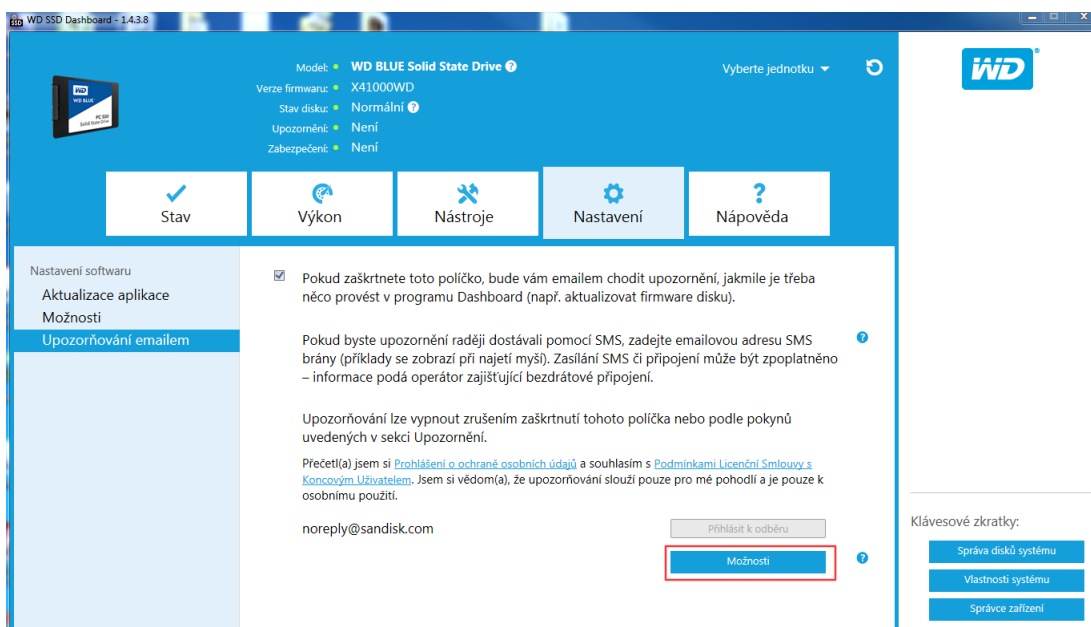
WD SSD Dashboard - 1.4.3.8

Model: WD BLUE Solid State Drive
Verze firmwaru: X41000WD
Stav disku: Normální
Upozornění: Není
Zabezpečení: Není

Vyberte jednotku

WD

Stav
Výkon
Nástroje
Nastavení
Nápověda

Nastavení softwaru
Aktualizace aplikace
Možnosti
Upozorňování emailem

Pokud zaškrtnete toto políčko, bude vám emailem chodit upozornění, jakmile je třeba něco provést v programu Dashboard (např. aktualizovat firmware disku).

Pokud byste upozornění raději dostávali pomocí SMS, zadejte emailovou adresu SMS brány (příklady se zobrazí při najetí myší). Zasílání SMS či připojení může být zpoplatněno – informace podá operátor zajišťující bezdrátové připojení.

Upozorňování lze vypnout zrušením zaškrtnutí tohoto políčka nebo podle pokynů uvedených v sekci Upozornění.

Přečetl(a) jsem si Prohlášení o ochraně osobních údajů a souhlasím s Podmínkami Licenční Smlouvy s Koncovým Uživatelem. Jsem si vědom(a), že upozorňování slouží pouze pro mé pohodlí a je pouze k osobnímu použití.

noreply@sandisk.com

Přihlásit k odběru

Možnosti

Klávesové zkratky:
Správa disků systému
Vlastnosti systému
Správce zařízení